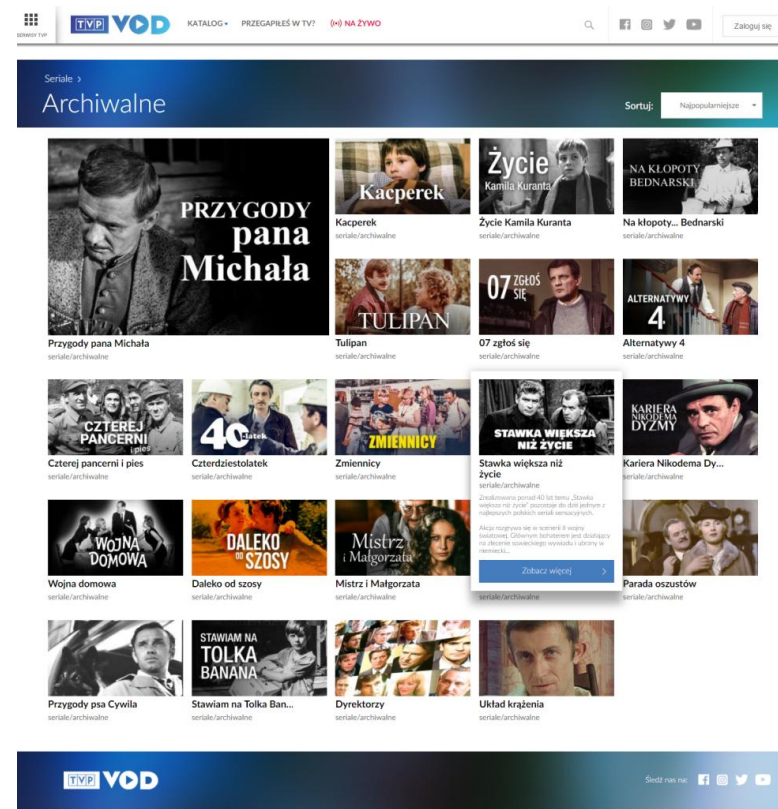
SERWISY TVP TVP VOD KATALOG PRZEGAPIŁEŚ W TV? NA ŻYWO Zaloguj się

Seriale >
Archiwalne

Sortuj: Najpopularniejsze

PRZYGODY pana Michała
Przygody pana Michała
seriale/archiwalne

Kacperek
Kacperek
seriale/archiwalne

Życie Kamila Kuranta
Życie Kamila Kuranta
seriale/archiwalne

NA KŁOPOTY BEDNARSKI
Na kłopoty... Bednarski
seriale/archiwalne

TULIPAN
Tulipan
seriale/archiwalne

07 ZGŁOŚ SIĘ
07 zgłoś się
seriale/archiwalne

ALTERNATYWY 4
Alternatywy 4
seriale/archiwalne

CZTEREJ PANCERNI i pies
Czterej pancerni i pies
seriale/archiwalne

40-latek
Czterdziestolatek
seriale/archiwalne

ZMIENNICY
Zmiennicy
seriale/archiwalne

STAWKA WIĘKSZA NIŻ ŻYCIE
Stawka większa niż życie
seriale/archiwalne
Zrealizowany ponad 40 lat temu „Stawka większa niż życie" pozostaje do dziś jednym z najlepszych polskich seriali sensacyjnych.
Akcja rozgrywa się w scenerii II wojny światowej. Głównym bohaterem jest działający na zlecenie sowieckiego wywiadu i ubrany w niemiecki...
Zobacz więcej
seriale/archiwalne

KARIERA NIKODEMA DYZMY
Kariera Nikodema Dy...
seriale/archiwalne

WOJNA DOMOWA
Wojna domowa
seriale/archiwalne

DALEKO OD SZOSY
Daleko od szosy
seriale/archiwalne

Mistrz i Małgorzata
Mistrz i Małgorzata
seriale/archiwalne

Parada oszustów
seriale/archiwalne

Przygody psa Cywila
seriale/archiwalne

STAWIAM NA TOLKA BANANA
Stawiam na Tolka Ban...
seriale/archiwalne

Dyrektorzy
seriale/archiwalne

Układ krążenia
seriale/archiwalne

TVP VOD
Śledź nas na: